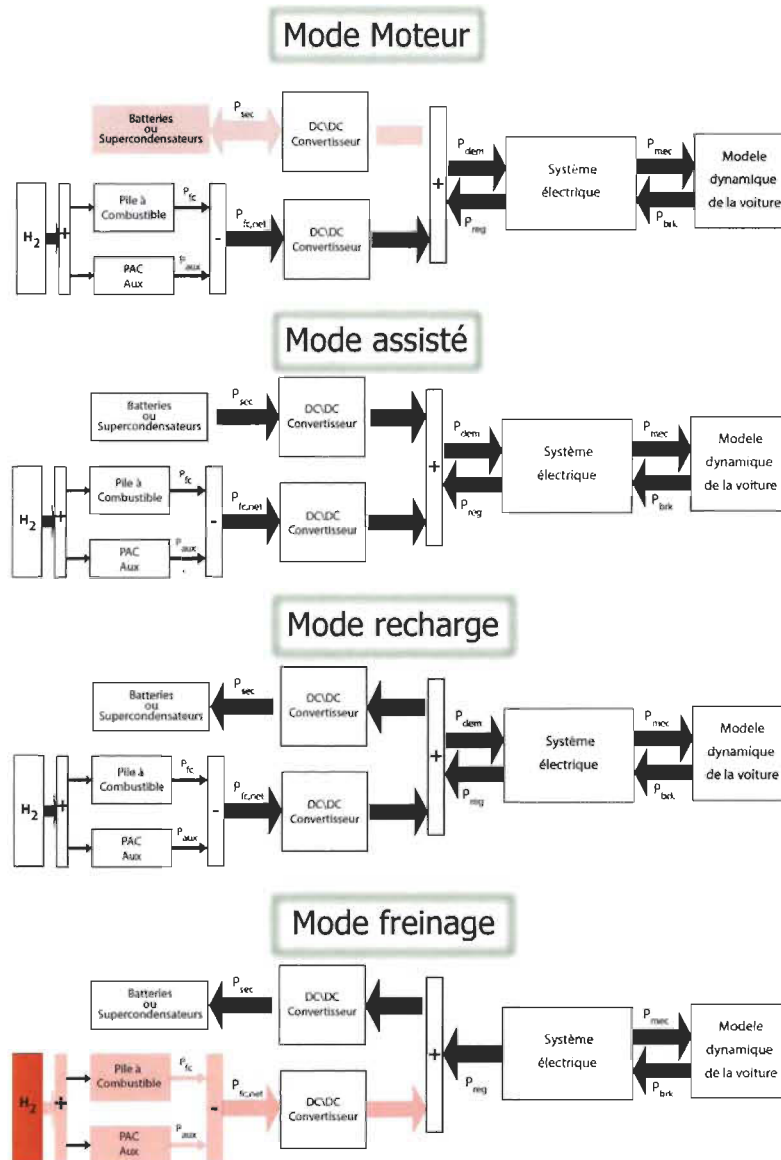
Mode Moteur

Batteries ou Supercondensateurs
$P_{sec}$
DC\DC Convertisseur
$H_2$
+
Pile à Combustible
$P_{fc}$
PAC Aux
$P_{aux}$
-
$P_{fc,net}$
DC\DC Convertisseur
+
$P_{dem}$
$P_{reg}$
Système électrique
$P_{mec}$
$P_{brk}$
Modele dynamique de la voiture

Mode assisté

Batteries ou Supercondensateurs
$P_{sec}$
DC\DC Convertisseur
$H_2$
+
Pile à Combustible
$P_{fc}$
PAC Aux
$P_{aux}$
-
$P_{fc,net}$
DC\DC Convertisseur
+
$P_{dem}$
$P_{reg}$
Système électrique
$P_{mec}$
$P_{brk}$
Modele dynamique de la voiture

Mode recharge

Batteries ou Supercondensateurs
$P_{sec}$
DC\DC Convertisseur
$H_2$
+
Pile à Combustible
$P_{fc}$
PAC Aux
$P_{aux}$
-
$P_{fc,net}$
DC\DC Convertisseur
+
$P_{dem}$
$P_{reg}$
Système électrique
$P_{mec}$
$P_{brk}$
Modele dynamique de la voiture

Mode freinage

Batteries ou Supercondensateurs
$P_{sec}$
DC\DC Convertisseur
$H_2$
+
Pile à Combustible
$P_{fc}$
PAC Aux
$P_{aux}$
-
$P_{fc,net}$
DC\DC Convertisseur
+
$P_{reg}$
Système électrique
$P_{mec}$
$P_{brk}$
Modele dynamique de la voiture